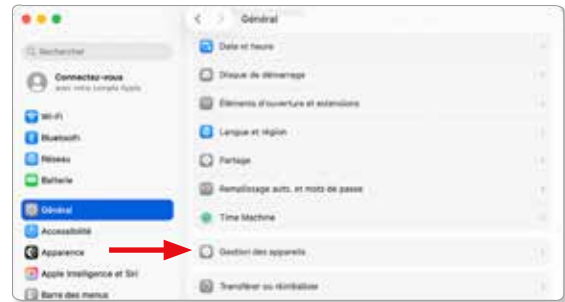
Général

Rechercher

Connectez-vous
avec votre compte Apple

Wi-Fi

Bluetooth

Réseau

Batterie

Général

Accessibilité

Apparence

Apple Intelligence et Siri

Barre des menus

Date et heure

Disque de démarrage

Éléments d'ouverture et extensions

Langue et région

Partage

Remplissage auto. et mots de passe

Time Machine

Gestion des appareils

Transférer ou réinitialiser